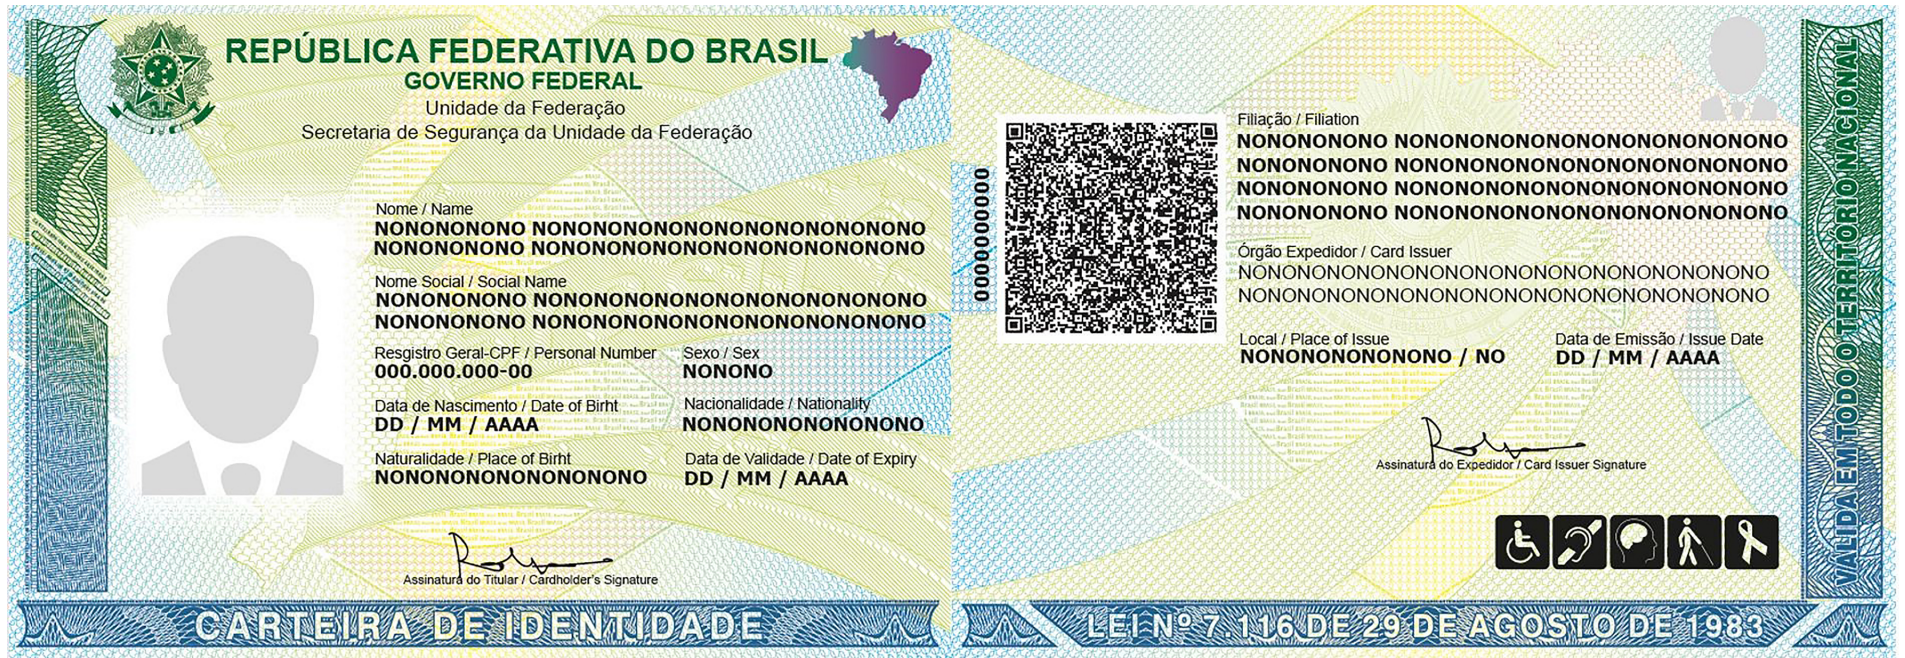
REPÚBLICA FEDERATIVA DO BRASIL
GOVERNO FEDERAL
Unidade da Federação
Secretaria de Segurança da Unidade da Federação

Nome / Name
NONONONONO NONONONONONONONONONONONONONO
NONONONONO NONONONONONONONONONONONONONO

Nome Social / Social Name
NONONONONO NONONONONONONONONONONONONONO
NONONONONO NONONONONONONONONONONONONONO

Resgistro Geral-CPF / Personal Number
000.000.000-00

Sexo / Sex
NONONO

Data de Nascimento / Date of Birht
DD / MM / AAAA

Nacionalidade / Nationality
NONONONONONONONO

Naturalidade / Place of Birht
NONONONONONONONONO

Data de Validade / Date of Expiry
DD / MM / AAAA

Assinatura do Titular / Cardholder's Signature

CARTEIRA DE IDENTIDADE

0000000000

Filiação / Filiation
NONONONONO NONONONONONONONONONONONONONO
NONONONONO NONONONONONONONONONONONONONO
NONONONONO NONONONONONONONONONONONONONO
NONONONONO NONONONONONONONONONONONONONO

Órgão Expedidor / Card Issuer
NONONONONONONONONONONONONONONONONONONO
NONONONONONONONONONONONONONONONONONONO

Local / Place of Issue
NONONONONONONO / NO

Data de Emissão / Issue Date
DD / MM / AAAA

Assinatura do Expedidor / Card Issuer Signature

VÁLIDA EM TODO O TERRITÓRIO NACIONAL

LEI Nº 7.116 DE 29 DE AGOSTO DE 1983